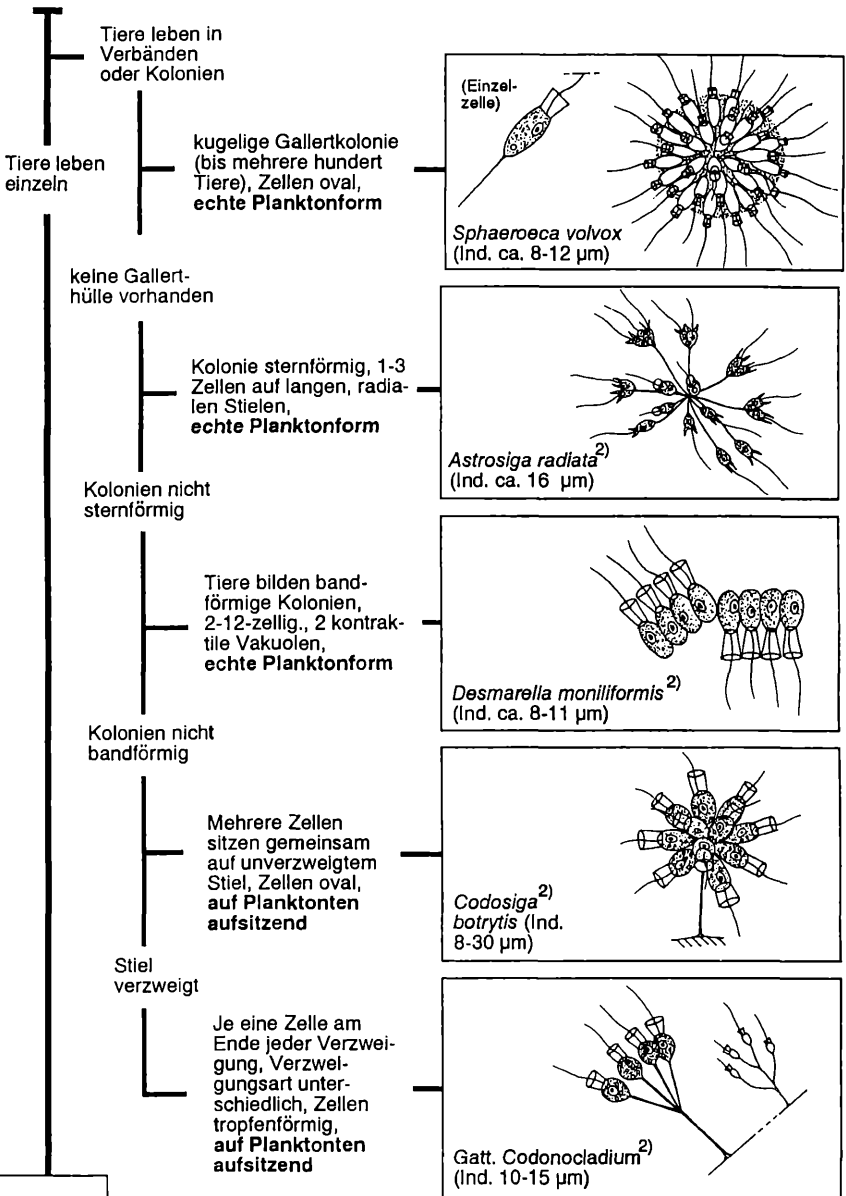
Tiere leben in Verbänden oder Kolonien

Tiere leben einzeln

kugelige Gallertkolonie (bis mehrere hundert Tiere), Zellen oval, **echte Planktonform**

(Einzelzelle)

*Sphaeroeca volvox* (Ind. ca. 8-12 µm)

keine Gallerthülle vorhanden

Kolonie sternförmig, 1-3 Zellen auf langen, radialen Stielen, **echte Planktonform**

*Astrosiga radiata*$^{2)}$ (Ind. ca. 16 µm)

Kolonien nicht sternförmig

Tiere bilden bandförmige Kolonien, 2-12-zellig., 2 kontraktile Vakuolen, **echte Planktonform**

*Desmarella moniliformis*$^{2)}$ (Ind. ca. 8-11 µm)

Kolonien nicht bandförmig

Mehrere Zellen sitzen gemeinsam auf unverzweigtem Stiel, Zellen oval, **auf Planktonten aufsitzend**

*Codosiga*$^{2)}$ *botrytis* (Ind. 8-30 µm)

Stiel verzweigt

Je eine Zelle am Ende jeder Verzweigung, Verzwelgungsart unterschiedlich, Zellen tropfenförmig, **auf Planktonten aufsitzend**

Gatt. Codonocladium$^{2)}$ (Ind. 10-15 µm)